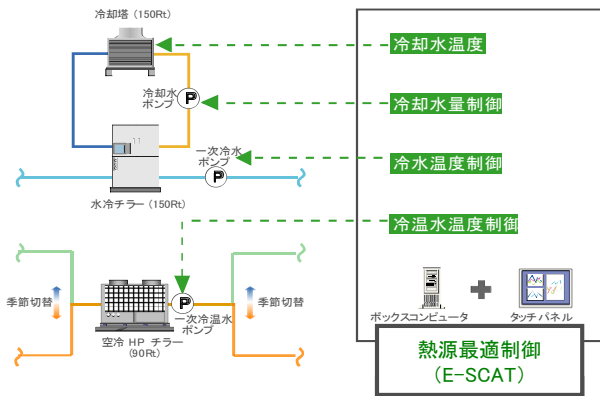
冷却塔（150Rt）

冷却水ポンプ

P

一次冷水ポンプ

P

水冷チラー（150Rt）

季節切替

P

一次冷温水ポンプ

季節切替

空冷 HP チラー（90Rt）

冷却水温度

冷却水量制御

冷水温度制御

冷温水温度制御

ボックスコンピュータ

タッチパネル

熱源最適制御
（E-SCAT）